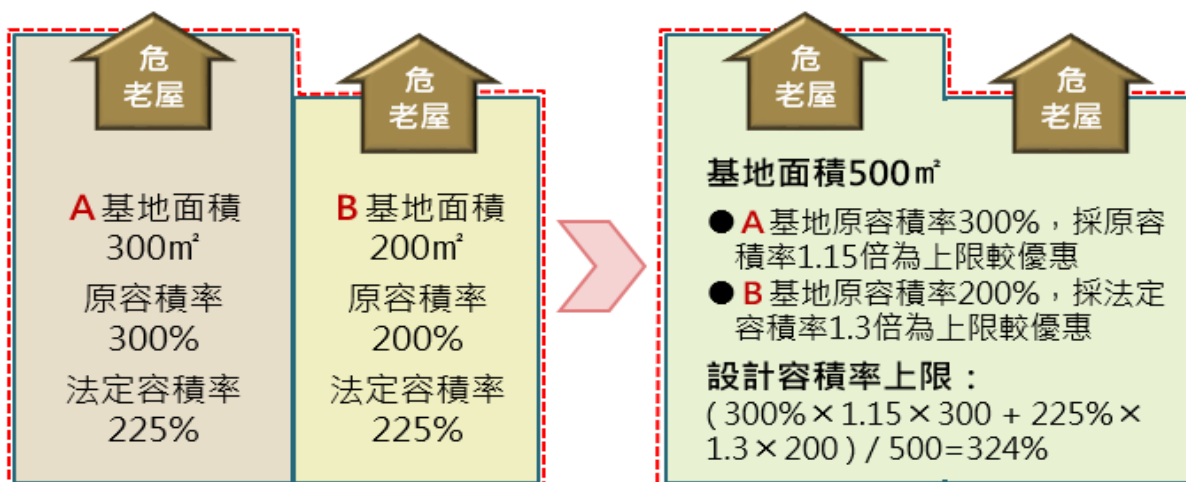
危
老屋

A 基地面積
300㎡
原容積率
300%
法定容積率
225%

危
老屋

B 基地面積
200㎡
原容積率
200%
法定容積率
225%

危
老屋

危
老屋

基地面積500㎡

● A 基地原容積率300%，採原容積率1.15倍為上限較優惠

● B 基地原容積率200%，採法定容積率1.3倍為上限較優惠

設計容積率上限：
( 300% × 1.15 × 300 + 225% × 1.3 × 200 ) / 500=324%